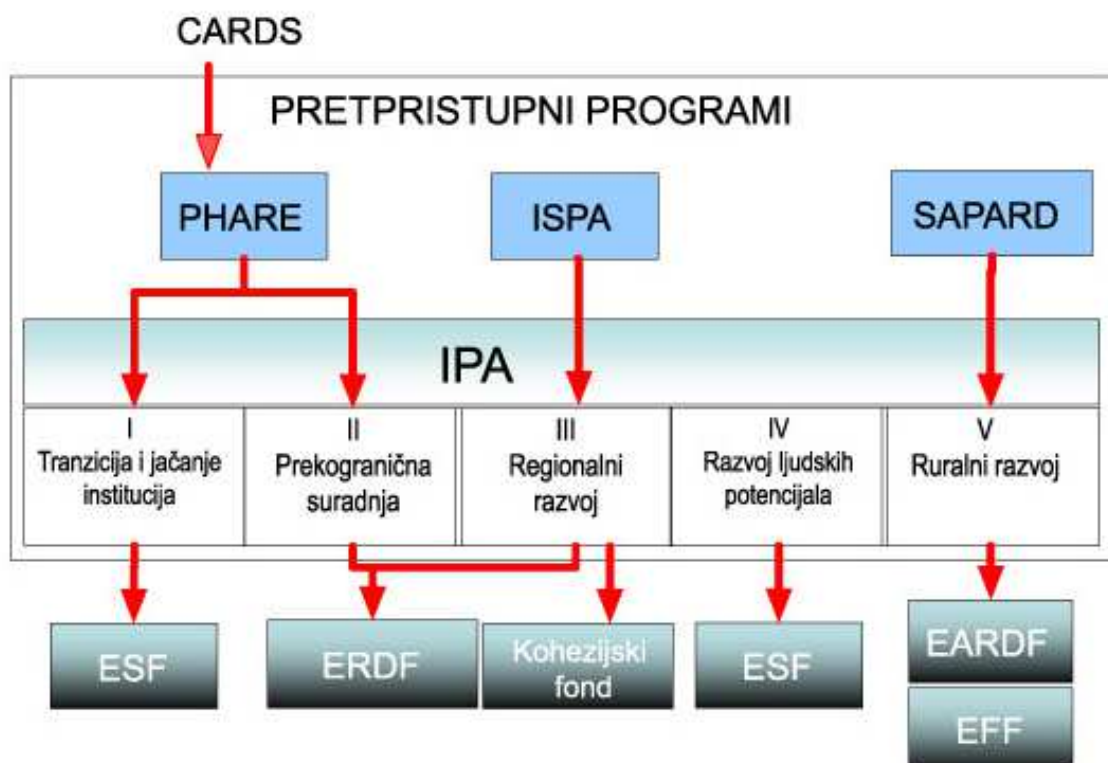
CARDS

PRETPRISTUPNI PROGRAMI

PHARE

ISPA

SAPARD

IPA

I
Tranzicija i jačanje institucija

II
Prekogranična suradnja

III
Regionalni razvoj

IV
Razvoj ljudskih potencijala

V
Ruralni razvoj

ESF

ERDF

Kohezijski fond

ESF

EARDF

EFF